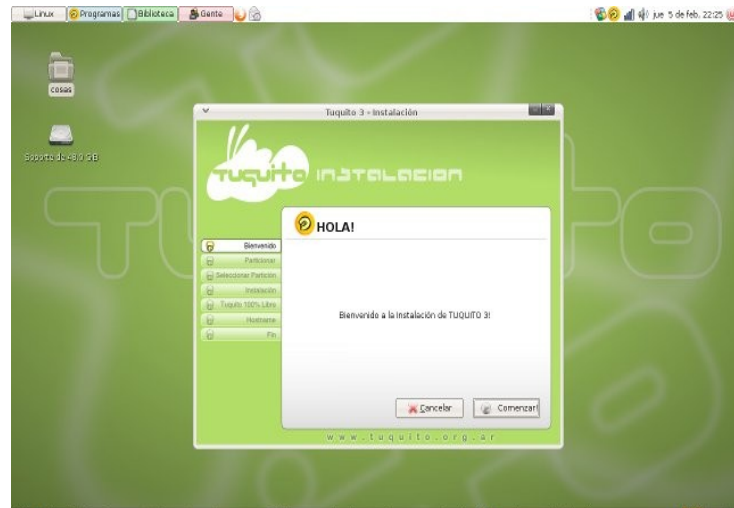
Linux Programas Biblioteca Gente

jue 5 de feb, 22:25

cosas

Soporte de 48,0 GB

Tuquito 3 - Instalación

TUQUITO INSTALACION

Bienvenido
Particionar
Seleccionar Partición
Instalación
Tuquito 100% Libre
Hostname
Fin

HOLA!

Bienvenido a la instalación de TUQUITO 3!

Cancelar
Comenzar!

www.tuquito.org.ar